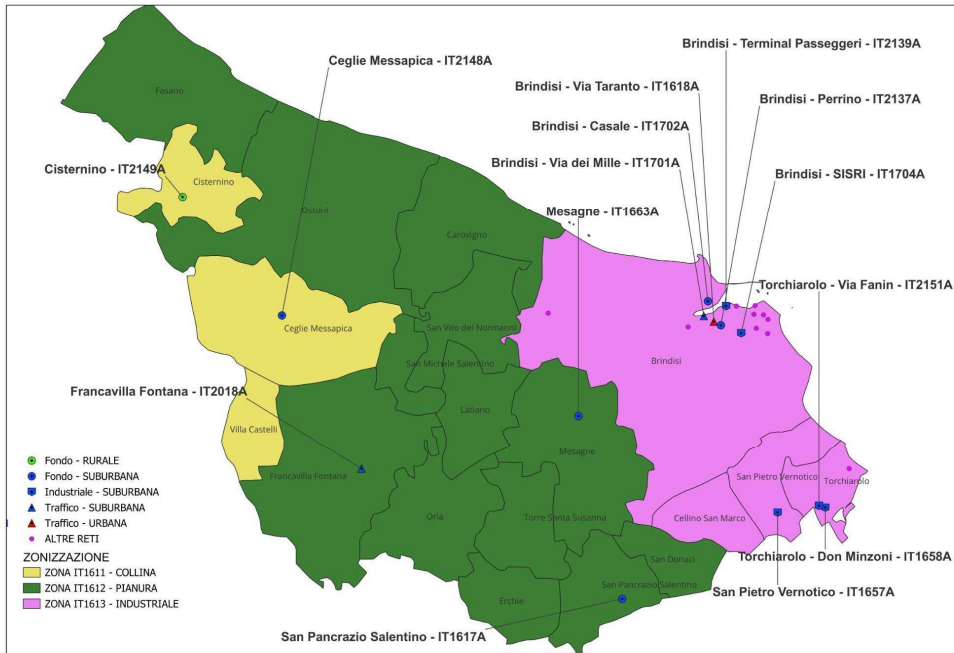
Ceglie Messapica - IT2148A

Brindisi - Terminal Passeggeri - IT2139A

Brindisi - Via Taranto - IT1618A

Brindisi - Perrino - IT2137A

Brindisi - Casale - IT1702A

Brindisi - Via dei Mille - IT1701A

Brindisi - SISRI - IT1704A

Cisternino - IT2149A

Mesagne - IT1663A

Torchiarolo - Via Fanin - IT2151A

Francavilla Fontana - IT2018A

Fasano

Cisternino

Ostuni

Carovigno

Ceglie Messapica

San Vito dei Normanni

San Michele Salentino

Brindisi

Latiano

Mesagne

Villa Castelli

Francavilla Fontana

Oria

Torre Santa Susanna

San Pietro Vernotico

Torchiarolo

Cellino San Marco

San Donaci

San Pancrazio Salentino

Erchie

Fondo - RURALE
Fondo - SUBURBANA
Industriale - SUBURBANA
Traffico - SUBURBANA
Traffico - URBANA
ALTRE RETI

ZONIZZAZIONE
ZONA IT1611 - COLLINA
ZONA IT1612 - PIANURA
ZONA IT1613 - INDUSTRIALE

Torchiarolo - Don Minzoni - IT1658A

San Pietro Vernotico - IT1657A

San Pancrazio Salentino - IT1617A